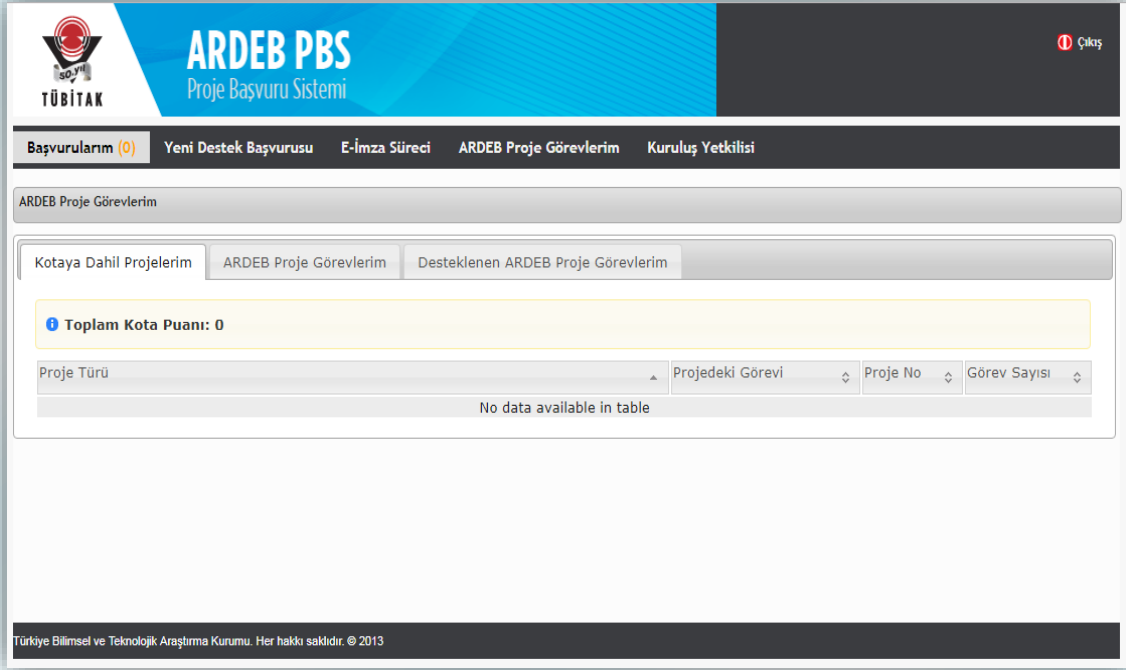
50. YIL
TÜBİTAK

ARDEB PBS
Proje Başvuru Sistemi

Çıkış

Başvurularım (0) | Yeni Destek Başvurusu | E-İmza Süreci | ARDEB Proje Görevlerim | Kuruluş Yetkilisi

ARDEB Proje Görevlerim

Kotaya Dahil Projelerim | ARDEB Proje Görevlerim | Desteklenen ARDEB Proje Görevlerim

Toplam Kota Puanı: 0

| Proje Türü | Projedeki Görevi | Proje No | Görev Sayısı |
|---|---|---|---|
| No data available in table | | | |

Türkiye Bilimsel ve Teknolojik Araştırma Kurumu. Her hakkı saklıdır. © 2013